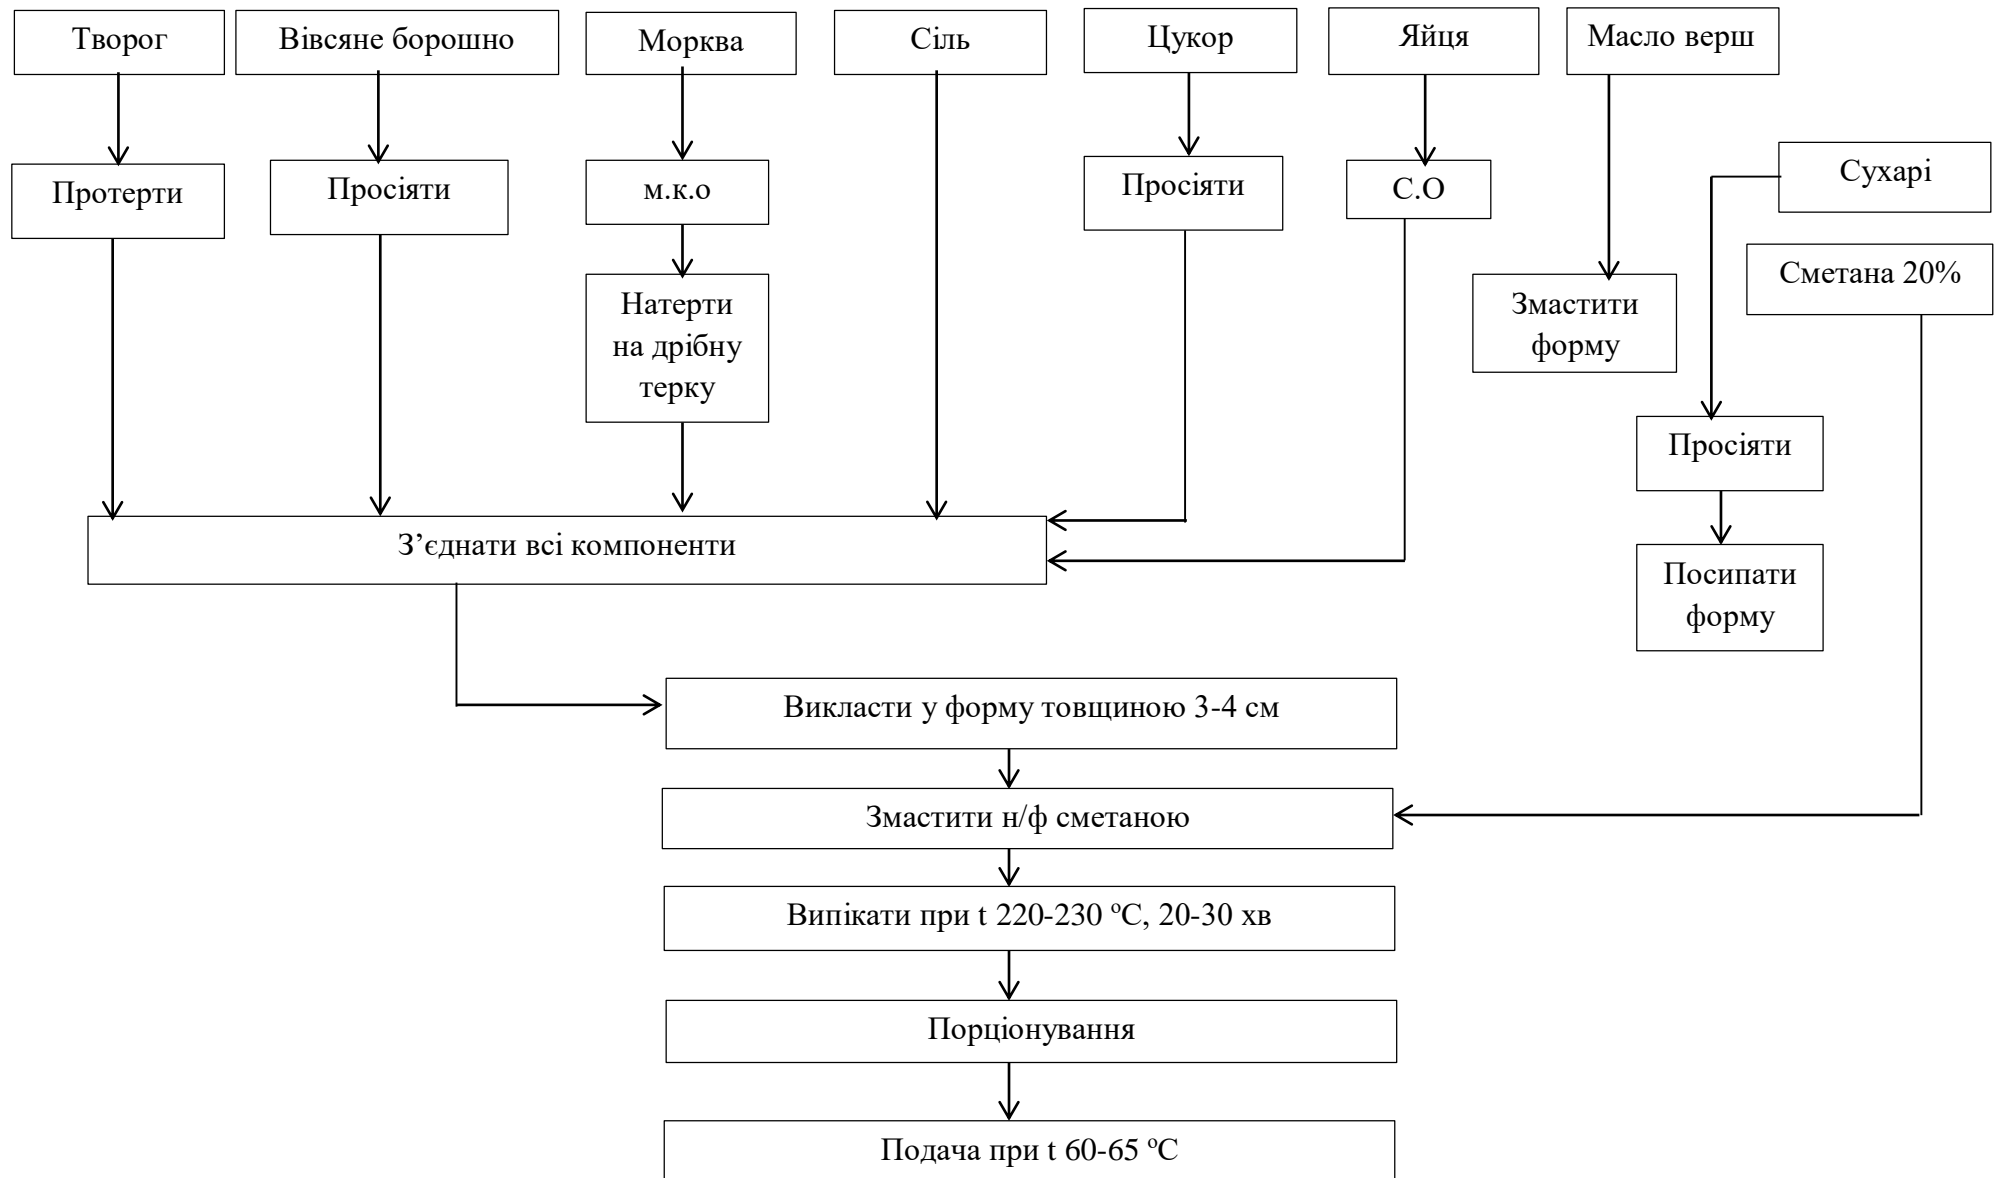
Творог

Вівсяне борошно

Морква

Сіль

Цукор

Яйця

Масло верш

Протерти

Просіяти

м.к.о

Просіяти

С.О

Сухарі

Натерти на дрібну терку

Змастити форму

Сметана 20%

Просіяти

Посипати форму

З’єднати всі компоненти

Викласти у форму товщиною 3-4 см

Змастити н/ф сметаною

Випікати при t 220-230 ºС, 20-30 хв

Порціонування

Подача при t 60-65 ºС